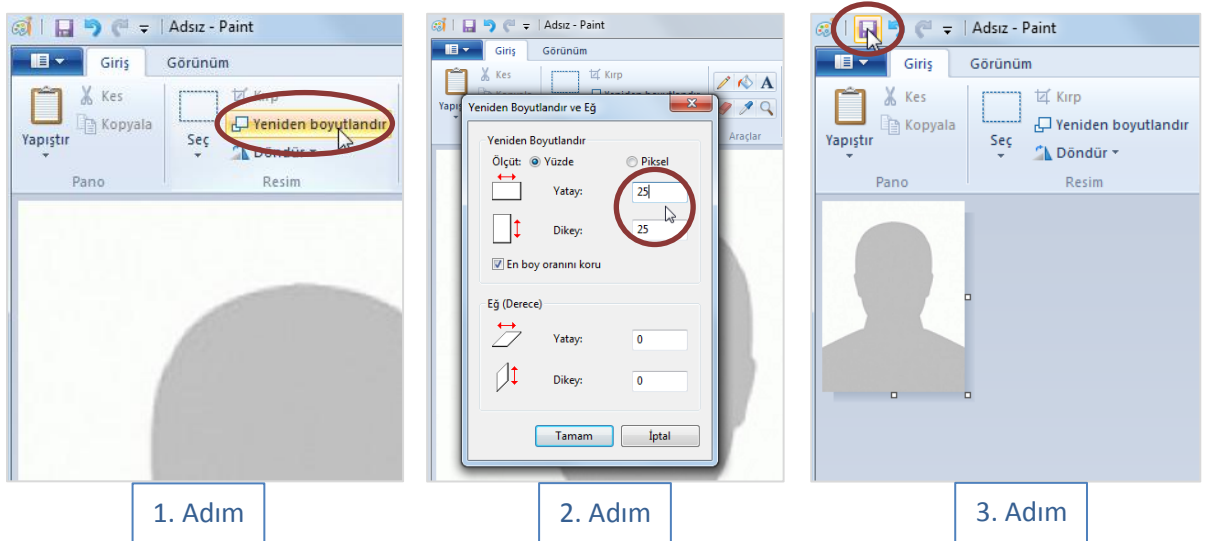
Adsız - Paint
Giriş
Görünüm
Kes
Kopyala
Yapıştır
Kırp
Seç
Yeniden boyutlandır
Döndür
Pano
Resim

1. Adım

Adsız - Paint
Giriş
Görünüm
Kes
Kırp
Yapış
Araçlar
Yeniden Boyutlandır ve Eğ
Yeniden Boyutlandır
Ölçüt: Yüzde
Piksel
Yatay: 25
Dikey: 25
En boy oranını koru
Eğ (Derece)
Yatay: 0
Dikey: 0
Tamam
İptal

2. Adım

Adsız - Paint
Giriş
Görünüm
Kes
Kopyala
Yapıştır
Kırp
Seç
Yeniden boyutlandır
Döndür
Pano
Resim

3. Adım